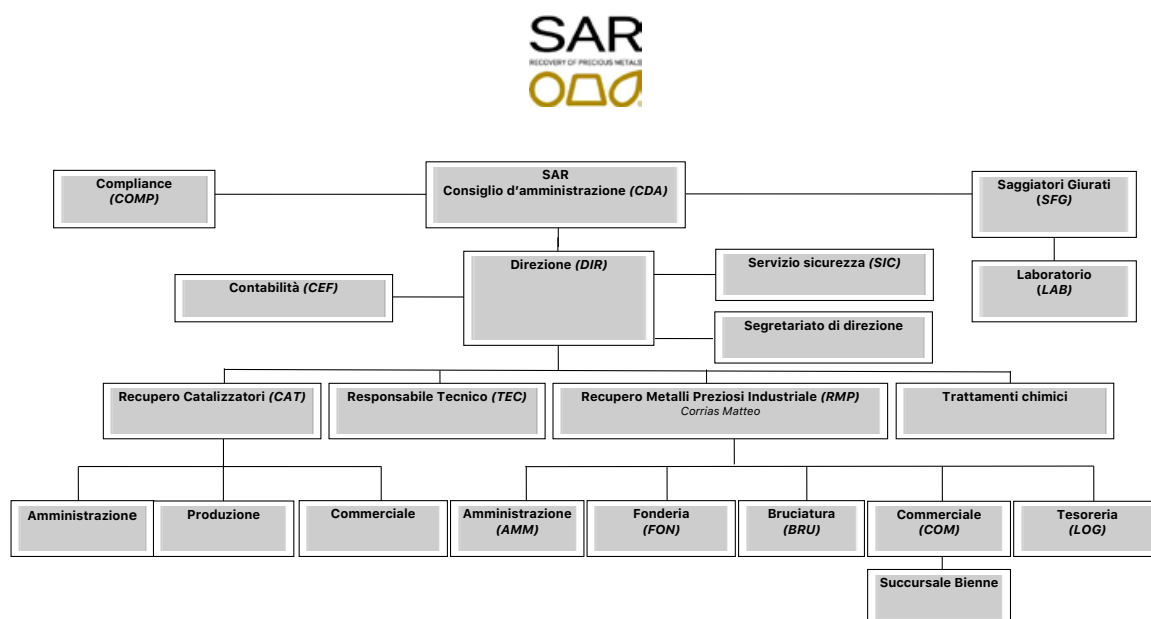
SAR
RECOVERY OF PRECIOUS METALS

Compliance
*(COMP)*

SAR
Consiglio d'amministrazione *(CDA)*

Saggiatori Giurati
*(SFG)*

Laboratorio
*(LAB)*

Contabilità *(CEF)*

Direzione *(DIR)*

Servizio sicurezza *(SIC)*

Segretariato di direzione

Recupero Catalizzatori *(CAT)*

Responsabile Tecnico *(TEC)*

Recupero Metalli Preziosi Industriale *(RMP)*
Corrias Matteo

Trattamenti chimici

Amministrazione

Produzione

Commerciale

Amministrazione
*(AMM)*

Fonderia
*(FON)*

Bruciatura
*(BRU)*

Commerciale
*(COM)*

Tesoreria
*(LOG)*

Succursale Bienne